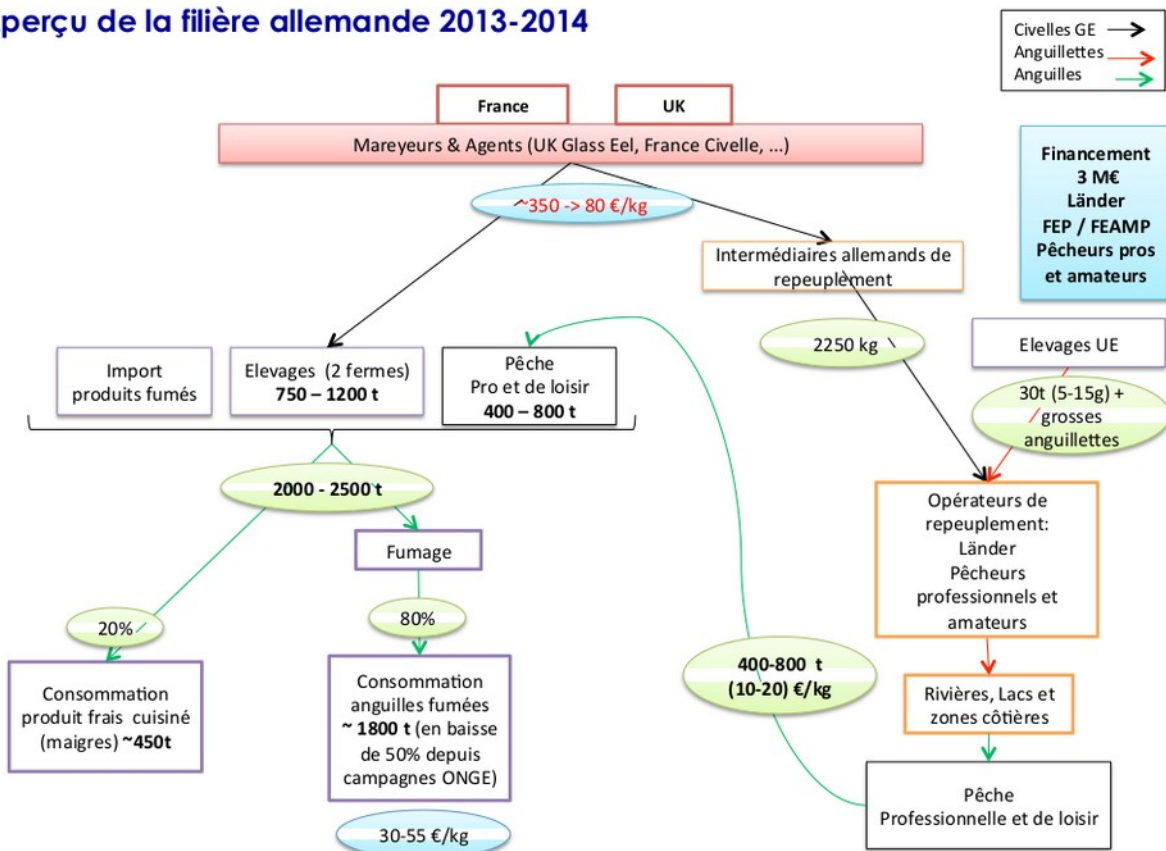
perçu de la filière allemande 2013-2014

Civelles GE
Anguillettes
Anguilles

France
UK
Mareyeurs & Agents (UK Glass Eel, France Civelle, …)

~350 -> 80 €/kg

Financement
3 M€
Länder
FEP / FEAMP
Pêcheurs pros et amateurs

Intermédiaires allemands de repeuplement

2250 kg

Elevages UE

30t (5-15g) + grosses anguillettes

Import produits fumés

Elevages (2 fermes)
750 – 1200 t

Pêche
Pro et de loisir
400 – 800 t

2000 - 2500 t

Fumage

20%

80%

Consommation produit frais cuisiné (maigres) ~450t

Consommation anguilles fumées ~ 1800 t (en baisse de 50% depuis campagnes ONGE)

30-55 €/kg

400-800 t
(10-20) €/kg

Opérateurs de repeuplement:
Länder
Pêcheurs professionnels et amateurs

Rivières, Lacs et zones côtières

Pêche
Professionnelle et de loisir